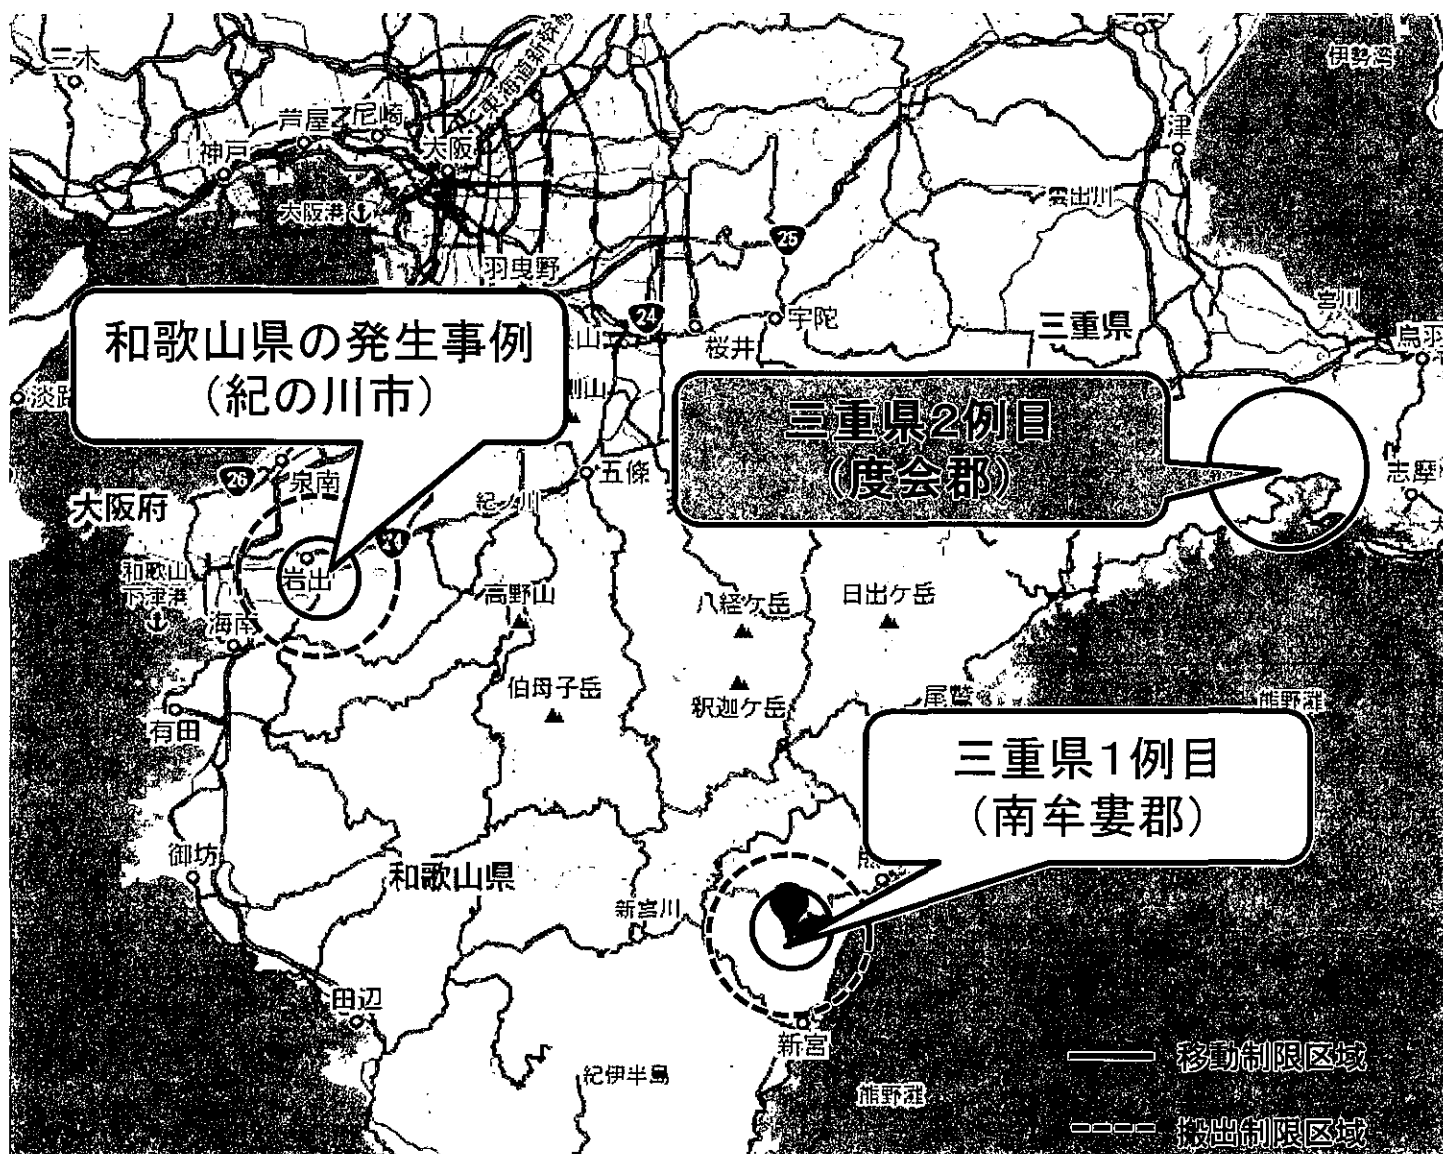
三木
伊勢湾
芦屋
尼崎
東海道新幹線
神戸
大阪
津
大阪港
雲出川
25
羽曳野
24
宇陀
宮川
桜井
三重県
鳥羽
和歌山県の発生事例
(紀の川市)
淡路
三重県2例目
(度会郡)
26
泉南
五條
志摩
大阪府
紀ノ川
24
岩出
和歌山
下津港
高野山
八経ケ岳
日出ケ岳
海南
伯母子岳
釈迦ケ岳
尾鷲
熊野灘
有田
三重県1例目
(南牟婁郡)
御坊
和歌山県
新宮川
田辺
新宮
移動制限区域
紀伊半島
熊野灘
搬出制限区域